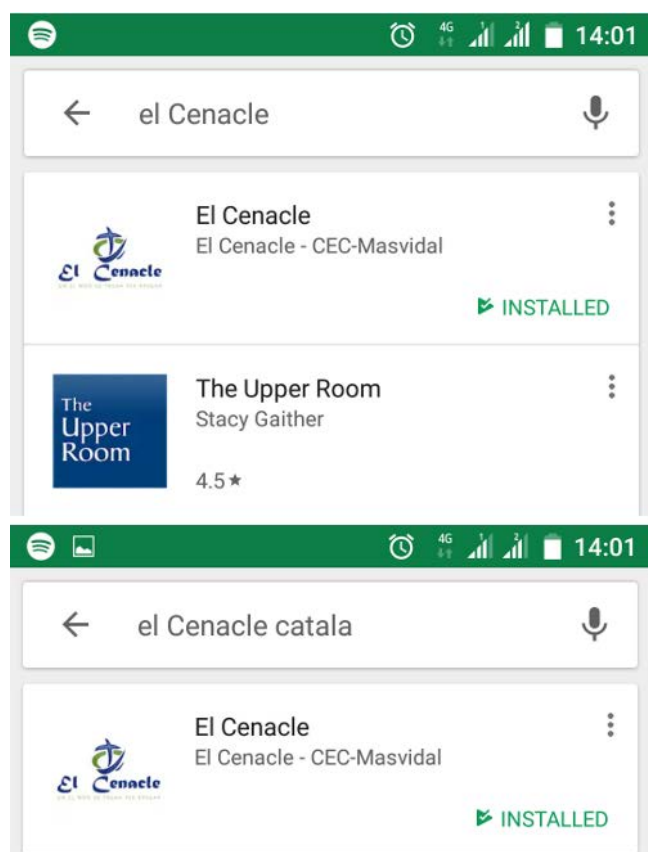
4G 14:01

el Cenacle

El Cenacle
El Cenacle - CEC-Masvidal
INSTALLED

The Upper Room
The Upper Room
Stacy Gaither
4.5★

4G 14:01

el Cenacle catala

El Cenacle
El Cenacle
El Cenacle - CEC-Masvidal
INSTALLED